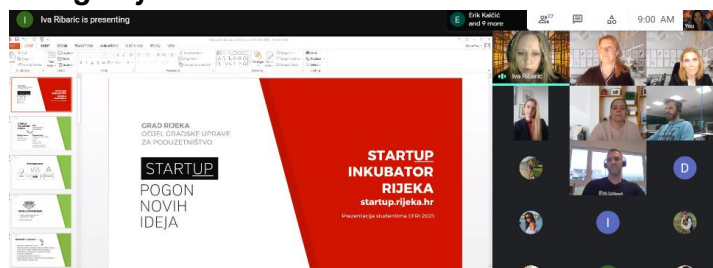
I Iva Ribaric is presenting

E Erik Kalčić and 9 more

27

9:00 AM

You

GRAD RIJEKA
ODJEL GRADSKE UPRAVE ZA PODUZETNIŠTVO

STARTUP
POGON
NOVIH
IDEJA

STARTUP
INKUBATOR
RIJEKA
startup.rijeka.hr

Prezentacija studentima EFRI 2021

Iva Ribaric

D

I